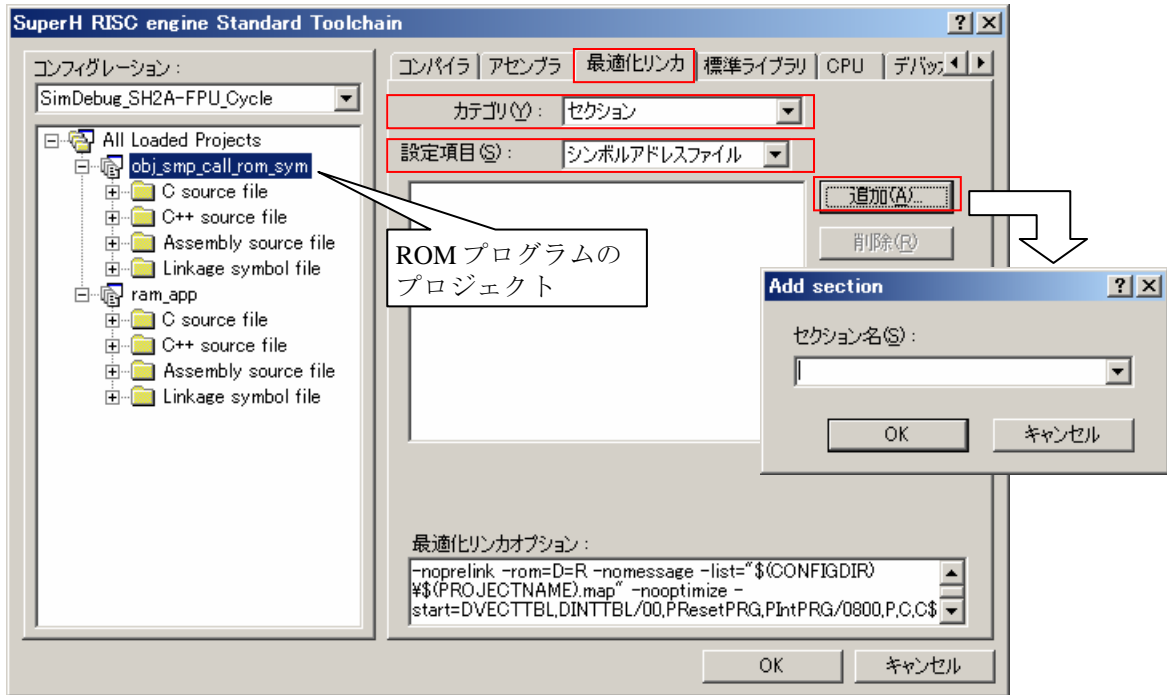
SuperH RISC engine Standard Toolchain

? X

コンフィグレーション：

SimDebug_SH2A-FPU_Cycle

All Loaded Projects
obj_smp_call_rom_sym
C source file
C++ source file
Assembly source file
Linkage symbol file
ram_app
C source file
C++ source file
Assembly source file
Linkage symbol file

ROM プログラムのプロジェクト

コンパイラ | アセンブラ | 最適化リンカ | 標準ライブラリ | CPU | デバッ

カテゴリ(Y)： セクション

設定項目(S)： シンボルアドレスファイル

追加(A)...

削除(R)

Add section

? X

セクション名(S)：

OK

キャンセル

最適化リンカオプション：

-noprelink -rom=D=R -nomessage -list="$(CONFIGDIR)¥$(PROJECTNAME).map" -nooptimize -start=DVECTTBL,DINTTBL/00,PResetPRG,PIntPRG/0800,P,C,C$

OK

キャンセル